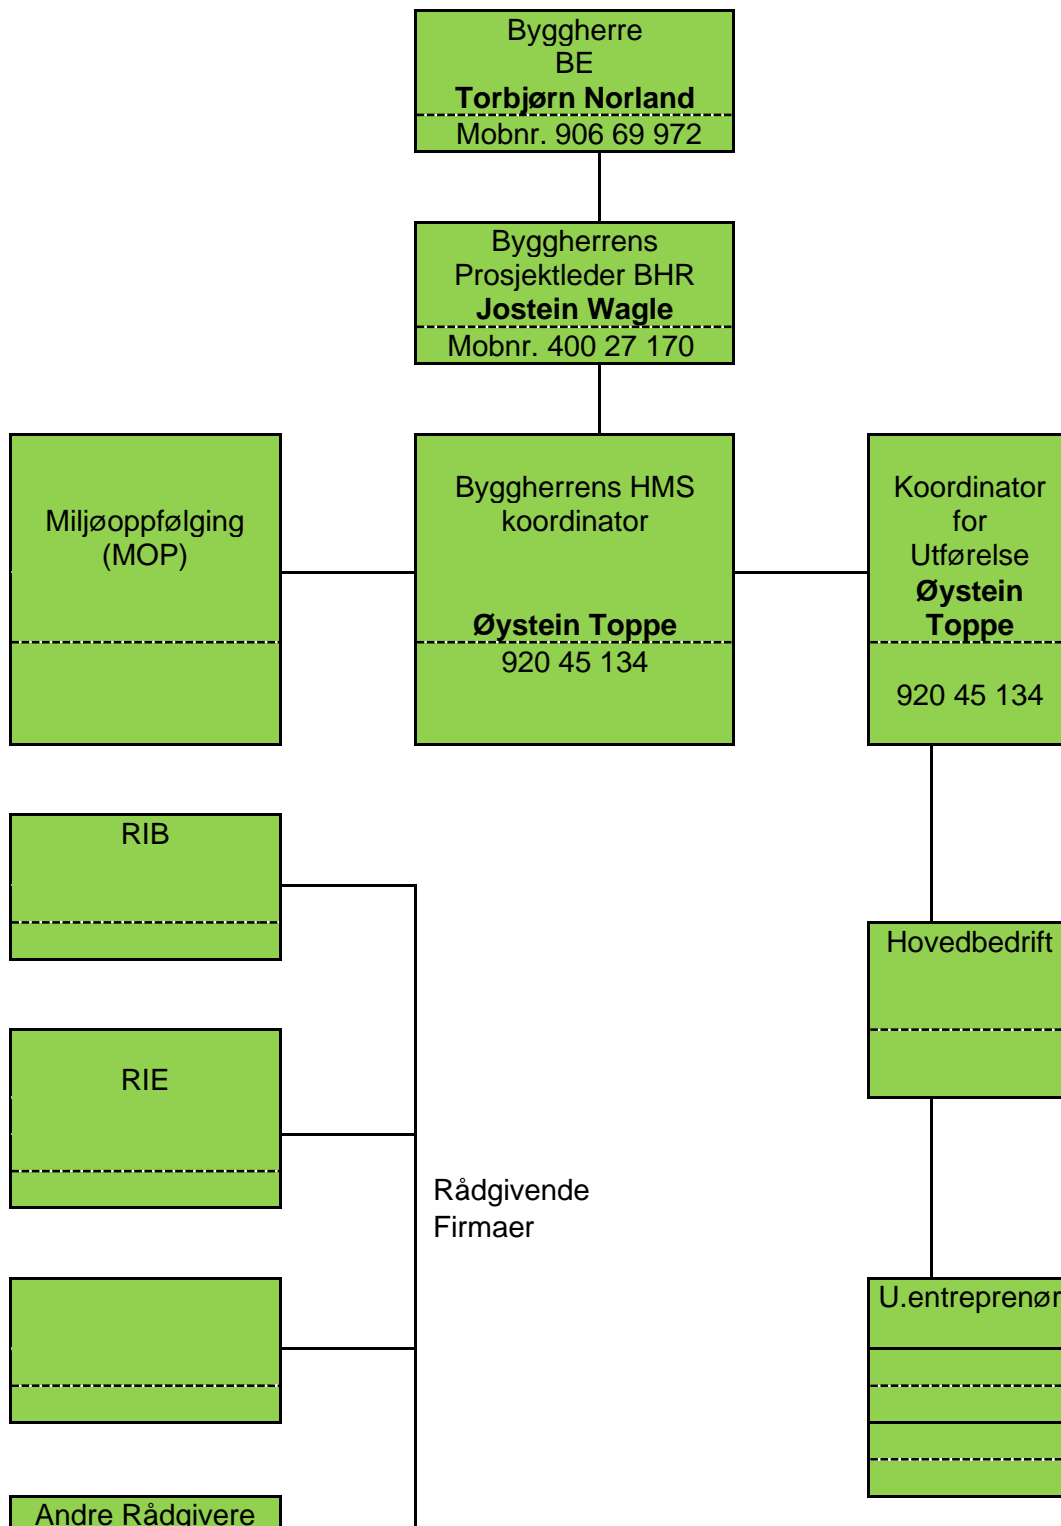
Byggherre
BE
**Torbjørn Norland**
Mobnr. 906 69 972

Byggherrens
Prosjektleder BHR
**Jostein Wagle**
Mobnr. 400 27 170

Miljøoppfølging
(MOP)

Byggherrens HMS
koordinator
**Øystein Toppe**
920 45 134

Koordinator
for
Utførelse
**Øystein
Toppe**
920 45 134

RIB

RIE

Rådgivende
Firmaer

Hovedbedrift

U.entreprenør

Andre Rådgivere